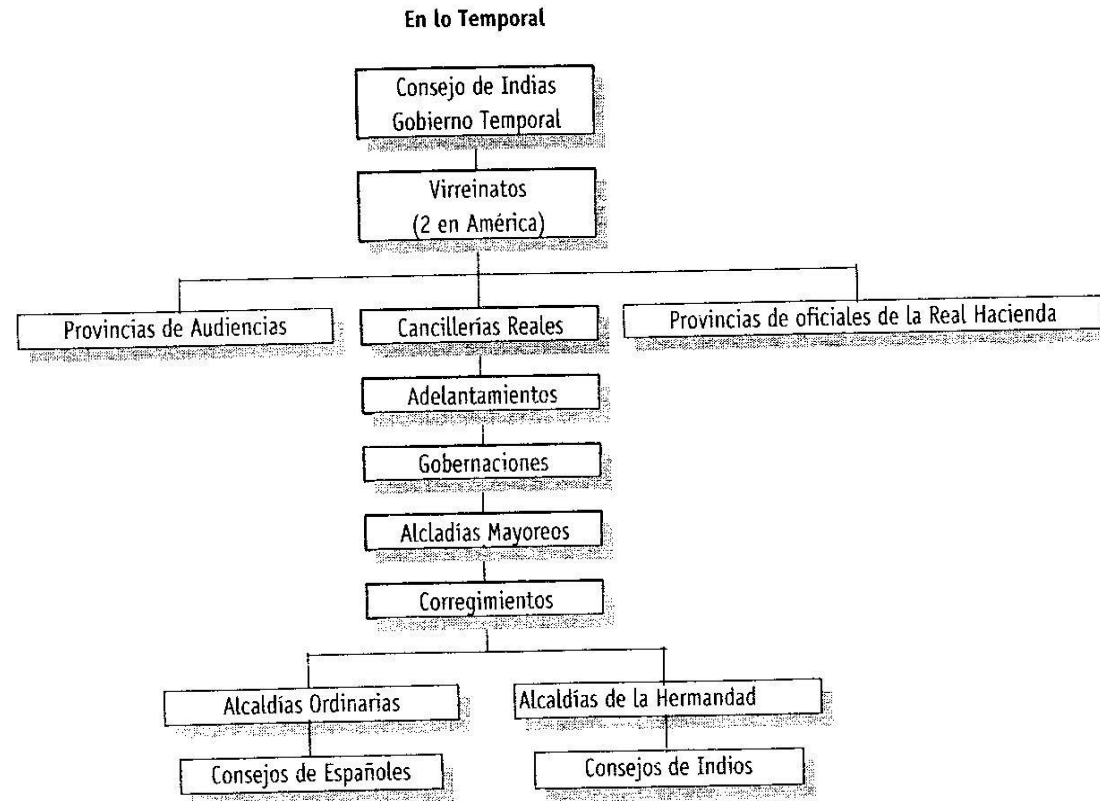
En lo Temporal

Consejo de Indias
Gobierno Temporal

Virreinatos
(2 en América)

Provincias de Audiencias

Cancillerías Reales

Provincias de oficiales de la Real Hacienda

Adelantamientos

Gobernaciones

Alcladías Mayoreos

Corregimientos

Alcaldías Ordinarias

Alcaldías de la Hermandad

Consejos de Españoles

Consejos de Indios